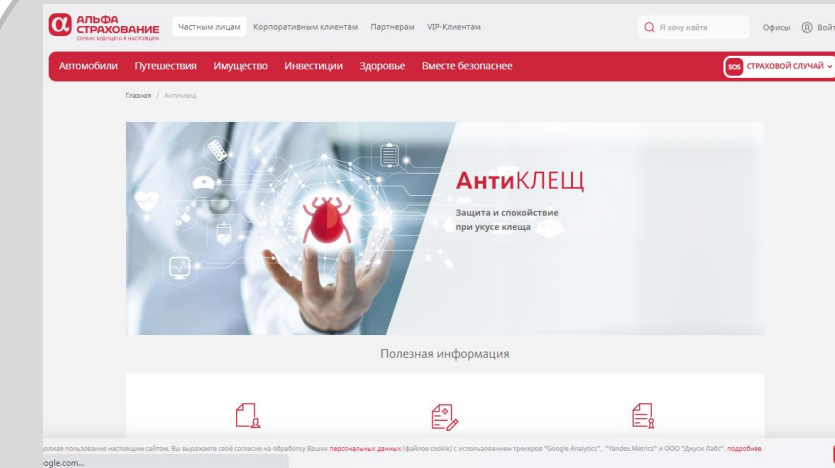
АЛЬФА СТРАХОВАНИЕ
СЕРВИС БУДУЩЕГО В НАСТОЯЩЕМ

Частным лицам Корпоративным клиентам Партнерам VIP-Клиентам

Я хочу найти Офисы Войт

Автомобили Путешествия Имущество Инвестиции Здоровье Вместе безопаснее

SOS СТРАХОВОЙ СЛУЧАЙ

Главная / Антиклещ

АнтиКЛЕЩ

Защита и спокойствие при укусе клеща

Полезная информация

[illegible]олжая пользование настоящим сайтом, Вы выражаете своё согласие на обработку Ваших персональных данных (файлов cookie) с использованием трекеров "Google Analytics", "Yandex.Metrics" и ООО "Джуси Лабс", подробнее.

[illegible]ogle.com...